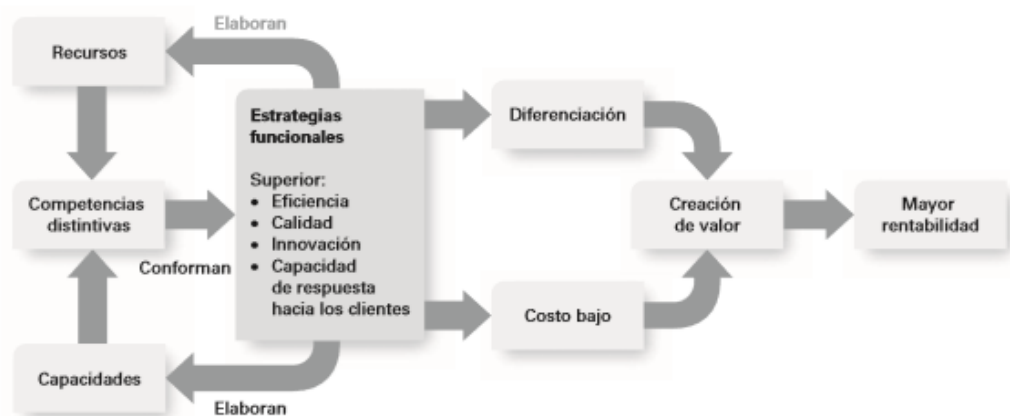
Elaboran

Recursos

Competencias distintivas

Conforman

Capacidades

Elaboran

Estrategias funcionales

Superior:
- Eficiencia
- Calidad
- Innovación
- Capacidad de respuesta hacia los clientes

Diferenciación

Costo bajo

Creación de valor

Mayor rentabilidad